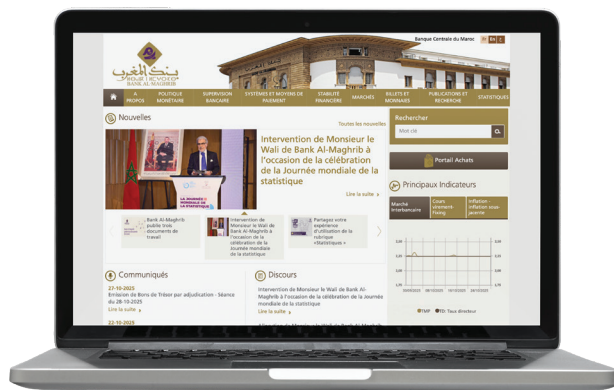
بنك المغرب
BANK AL-MAGHRIB

Banque Centrale du Maroc

A PROPOS
POLITIQUE MONÉTAIRE
SUPERVISION BANCAIRE
SYSTÈMES ET MOYENS DE PAIEMENT
STABILITÉ FINANCIÈRE
MARCHÉS
BILLETS ET MONNAIES
PUBLICATIONS ET RECHERCHE
STATISTIQUES

Nouvelles
Toutes les nouvelles

Intervention de Monsieur le Wali de Bank Al-Maghrib à l'occasion de la célébration de la Journée mondiale de la statistique

Lire la suite

Bank Al-Maghrib publie trois documents de travail

Intervention de Monsieur le Wali de Bank Al-Maghrib à l'occasion de la célébration de la Journée mondiale de la statistique

Partagez votre expérience d'utilisation de la rubrique «Statistiques»

Rechercher
Mot clé

Portail Achats

Principaux Indicateurs

Marché interbancaire
Cours virement-fixing
Inflation - Inflation sous-jacente

Communiqués
27-10-2025
Emission de Bons de Trésor par adjudication - Séance du 28-10-2025
Lire la suite
22-10-2025

Discours
Intervention de Monsieur le Wali de Bank Al-Maghrib à l'occasion de la célébration de la Journée mondiale de la statistique
Lire la suite